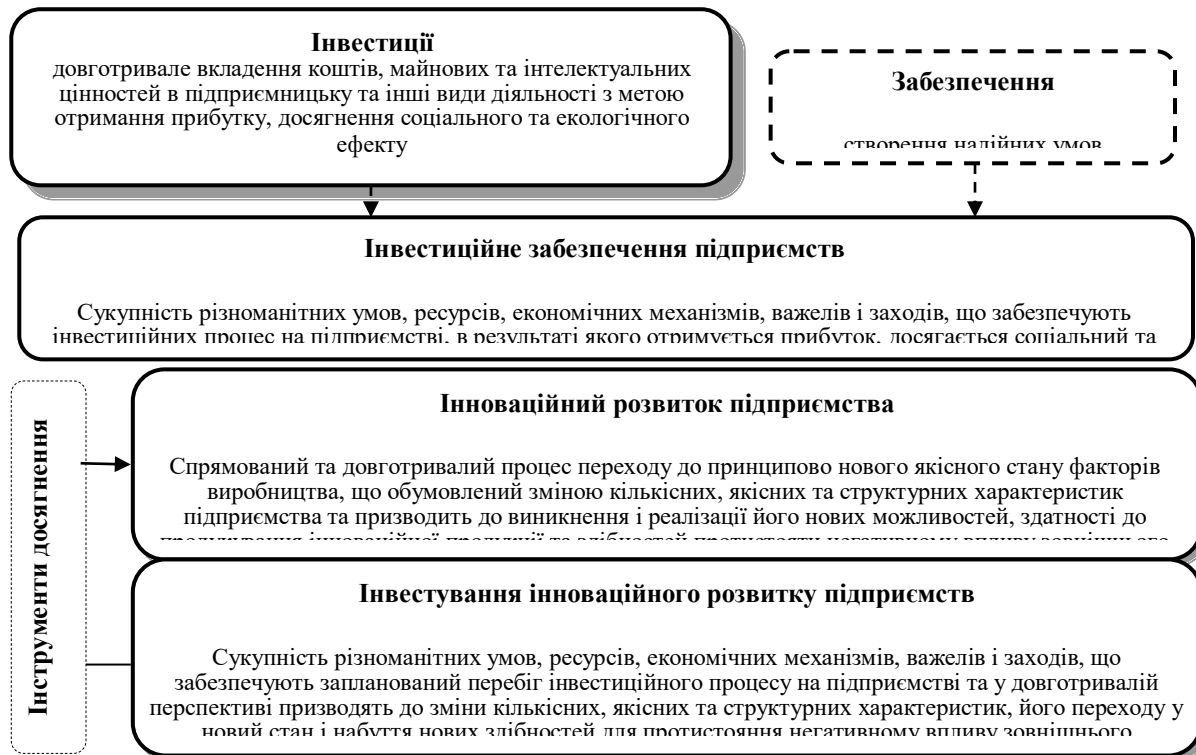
Інвестиції
довготривале вкладення коштів, майнових та інтелектуальних цінностей в підприємницьку та інші види діяльності з метою отримання прибутку, досягнення соціального та екологічного ефекту

Забезпечення

створення надійних умов

Інвестиційне забезпечення підприємств

Сукупність різноманітних умов, ресурсів, економічних механізмів, важелів і заходів, що забезпечують інвестиційних процес на підприємстві, в результаті якого отримується прибуток, досягається соціальний та

Інструменти досягнення

Інноваційний розвиток підприємства

Спрямований та довготривалий процес переходу до принципово нового якісного стану факторів виробництва, що обумовлений зміною кількісних, якісних та структурних характеристик підприємства та призводить до виникнення і реалізації його нових можливостей, здатності до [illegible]

Інвестування інноваційного розвитку підприємств

Сукупність різноманітних умов, ресурсів, економічних механізмів, важелів і заходів, що забезпечують запланований перебіг інвестиційного процесу на підприємстві та у довготривалій перспективі призводять до зміни кількісних, якісних та структурних характеристик, його переходу у новий стан і набуття нових здібностей для протистояння негативному впливу зовнішнього